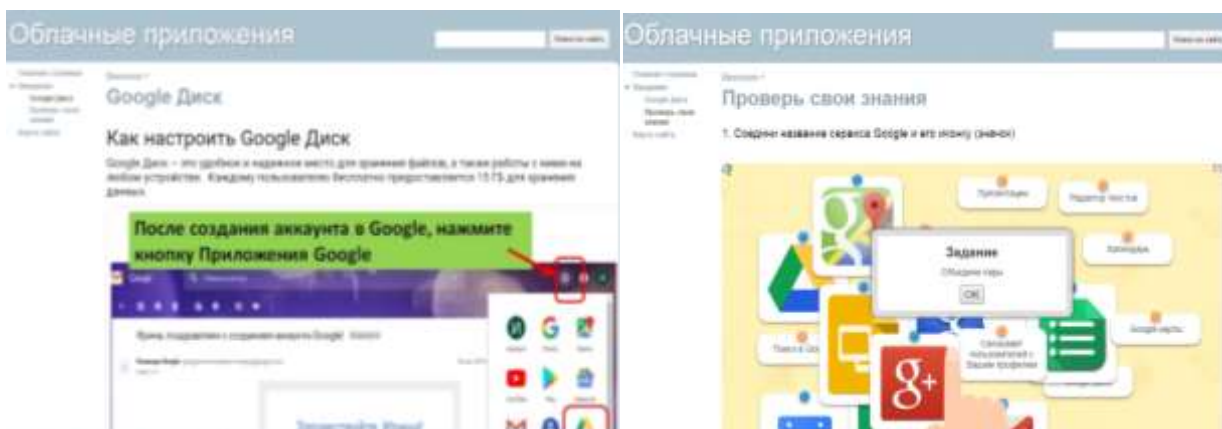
Облачные приложения

Поиск по сайту

Главная страница
Введение
Google Диск
Проверь свои знания
Карта сайта

Введение >

Google Диск

Как настроить Google Диск

Google Диск – это удобное и надежное место для хранения файлов, а также работы с ними на любом устройстве. Каждому пользователю бесплатно предоставляется 15 ГБ для хранения данных.

После создания аккаунта в Google, нажмите кнопку Приложения Google

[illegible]

Облачные приложения

Поиск по сайту

Главная страница
Введение
Google Диск
Проверь свои знания
Карта сайта

Введение >

Проверь свои знания

1. Соедини название сервиса Google и его иконку (значок)

Презентации

Редактор текста

Календарь

Задание

Объедини пары

OK

Google карты

Поиск в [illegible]

Связывает пользователей с Вашим профилем